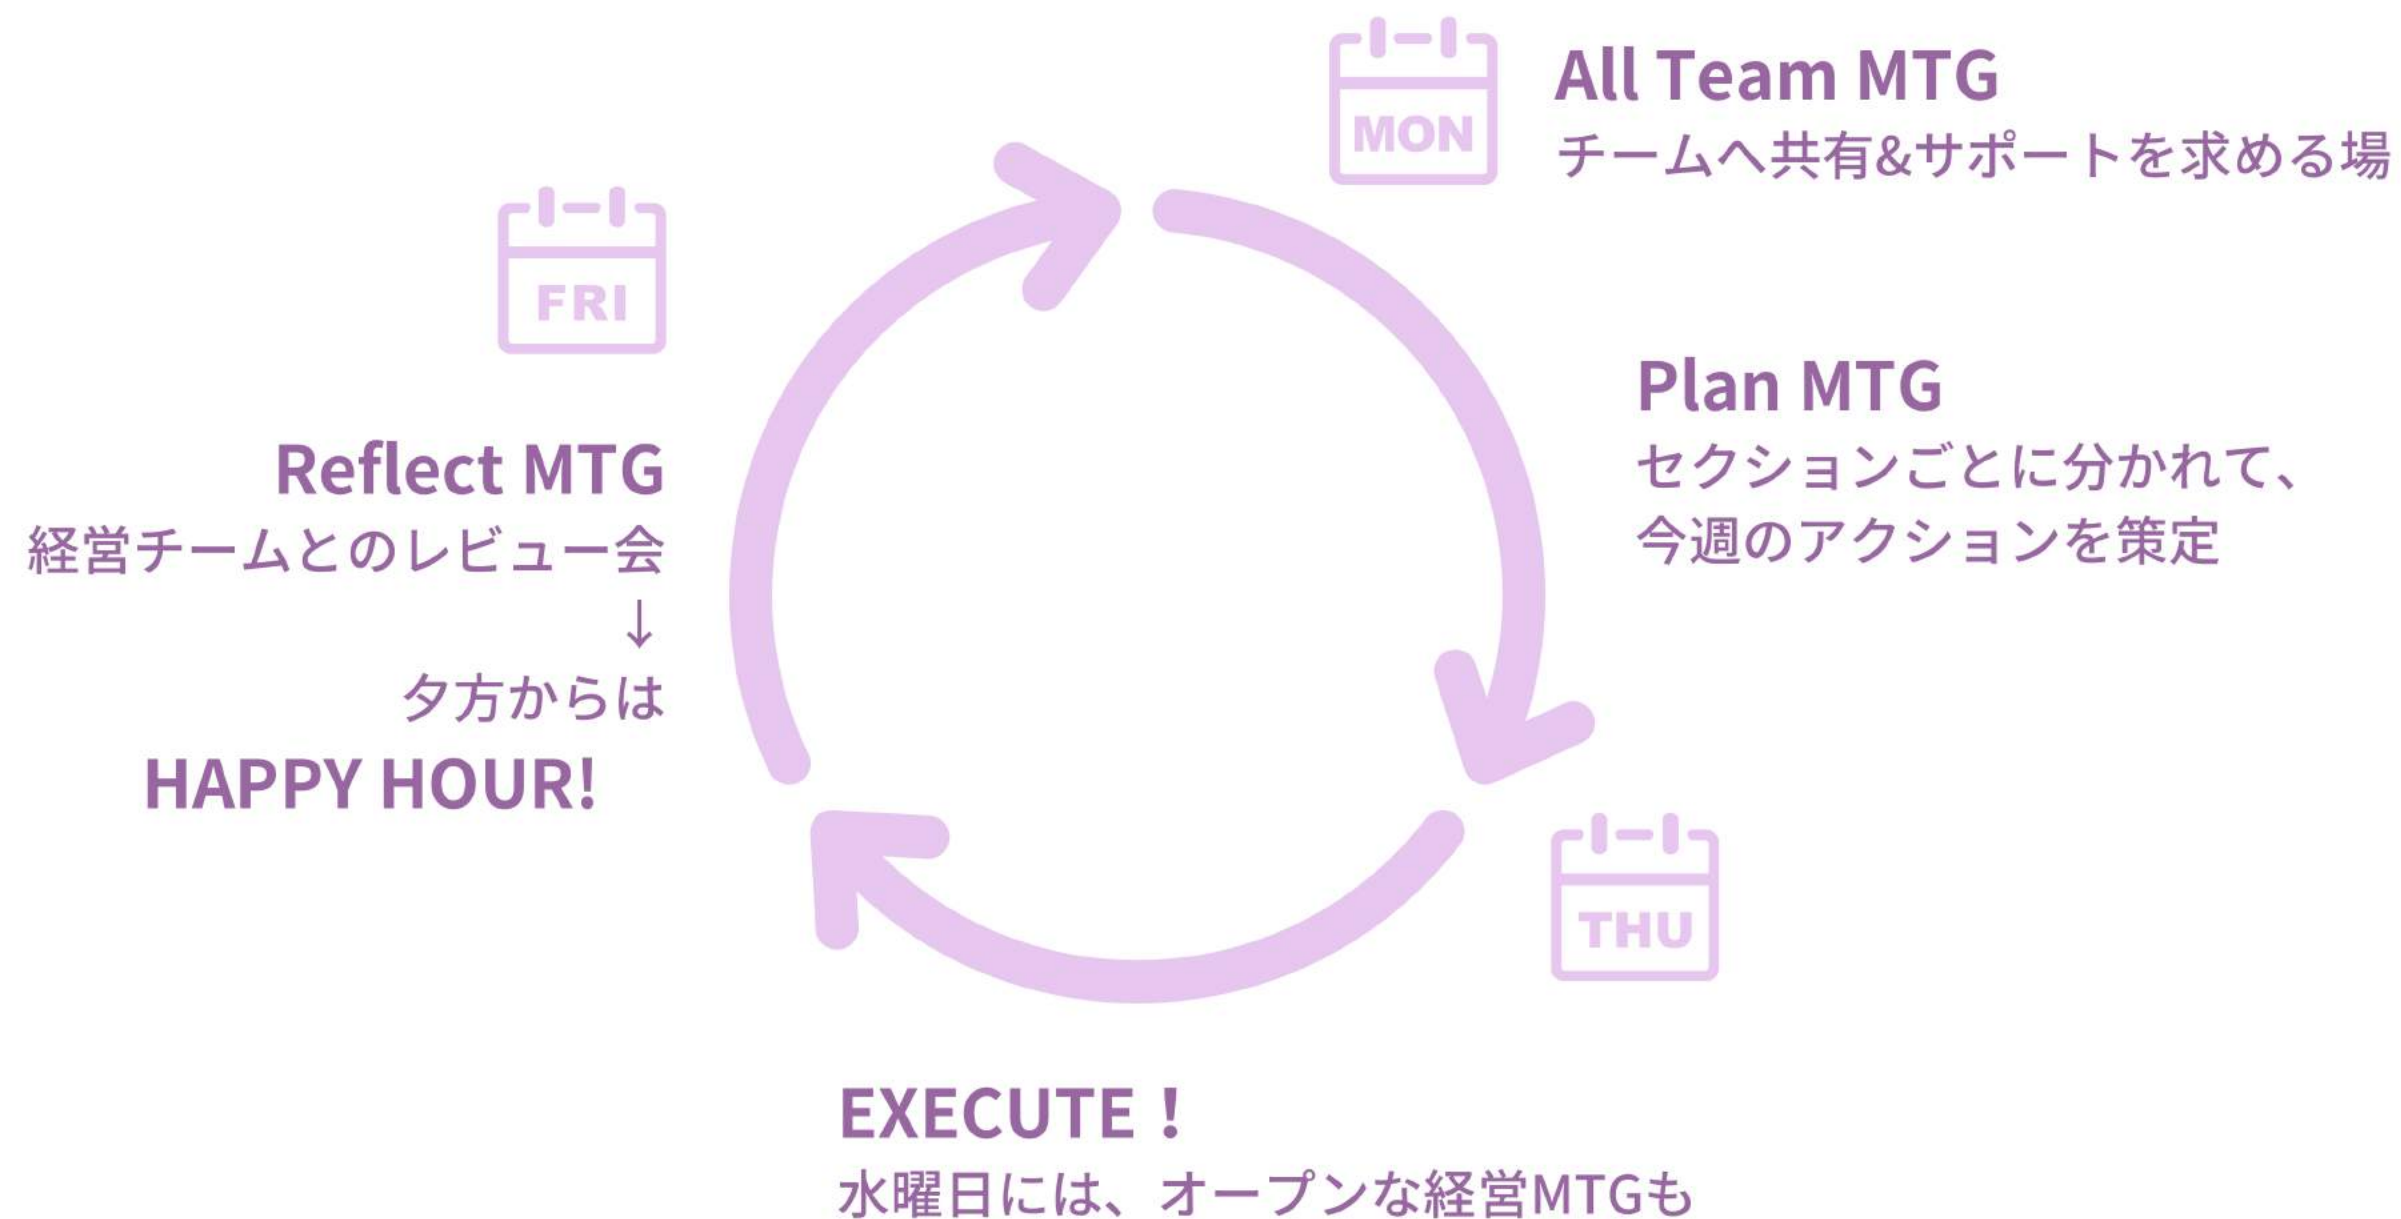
MON

All Team MTG
チームへ共有&サポートを求める場

FRI

Plan MTG
セクションごとに分かれて、
今週のアクションを策定

Reflect MTG
経営チームとのレビュー会
↓
夕方からは
HAPPY HOUR!

THU

EXECUTE！
水曜日には、オープンな経営MTGも